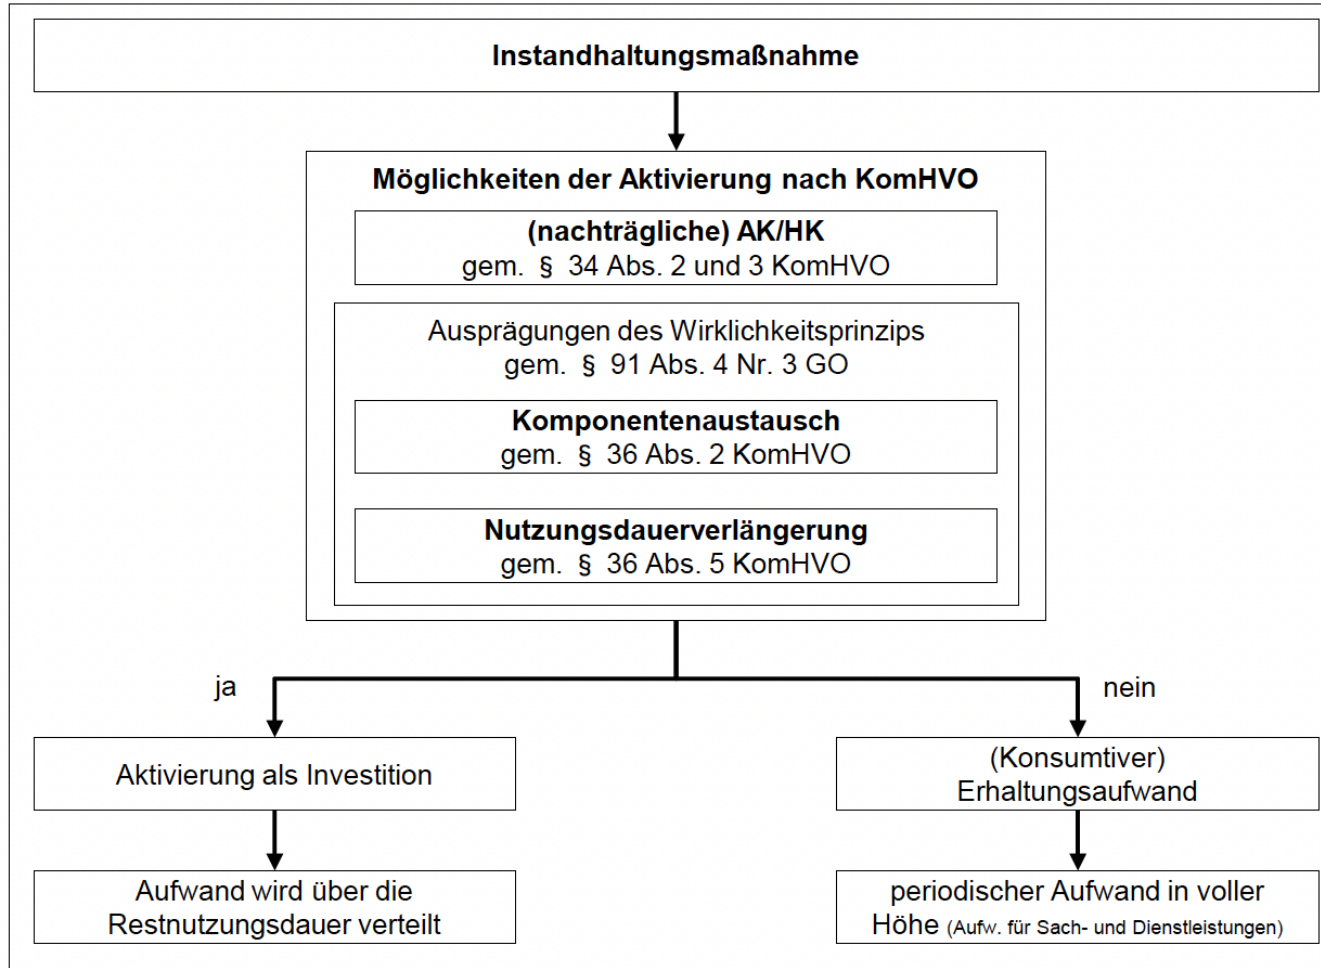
Instandhaltungsmaßnahme

Möglichkeiten der Aktivierung nach KomHVO

(nachträgliche) AK/HK
gem. § 34 Abs. 2 und 3 KomHVO

Ausprägungen des Wirklichkeitsprinzips
gem. § 91 Abs. 4 Nr. 3 GO

Komponentenaustausch
gem. § 36 Abs. 2 KomHVO

Nutzungsdauerverlängerung
gem. § 36 Abs. 5 KomHVO

ja

nein

Aktivierung als Investition

(Konsumtiver)
Erhaltungsaufwand

Aufwand wird über die Restnutzungsdauer verteilt

periodischer Aufwand in voller Höhe (Aufw. für Sach- und Dienstleistungen)